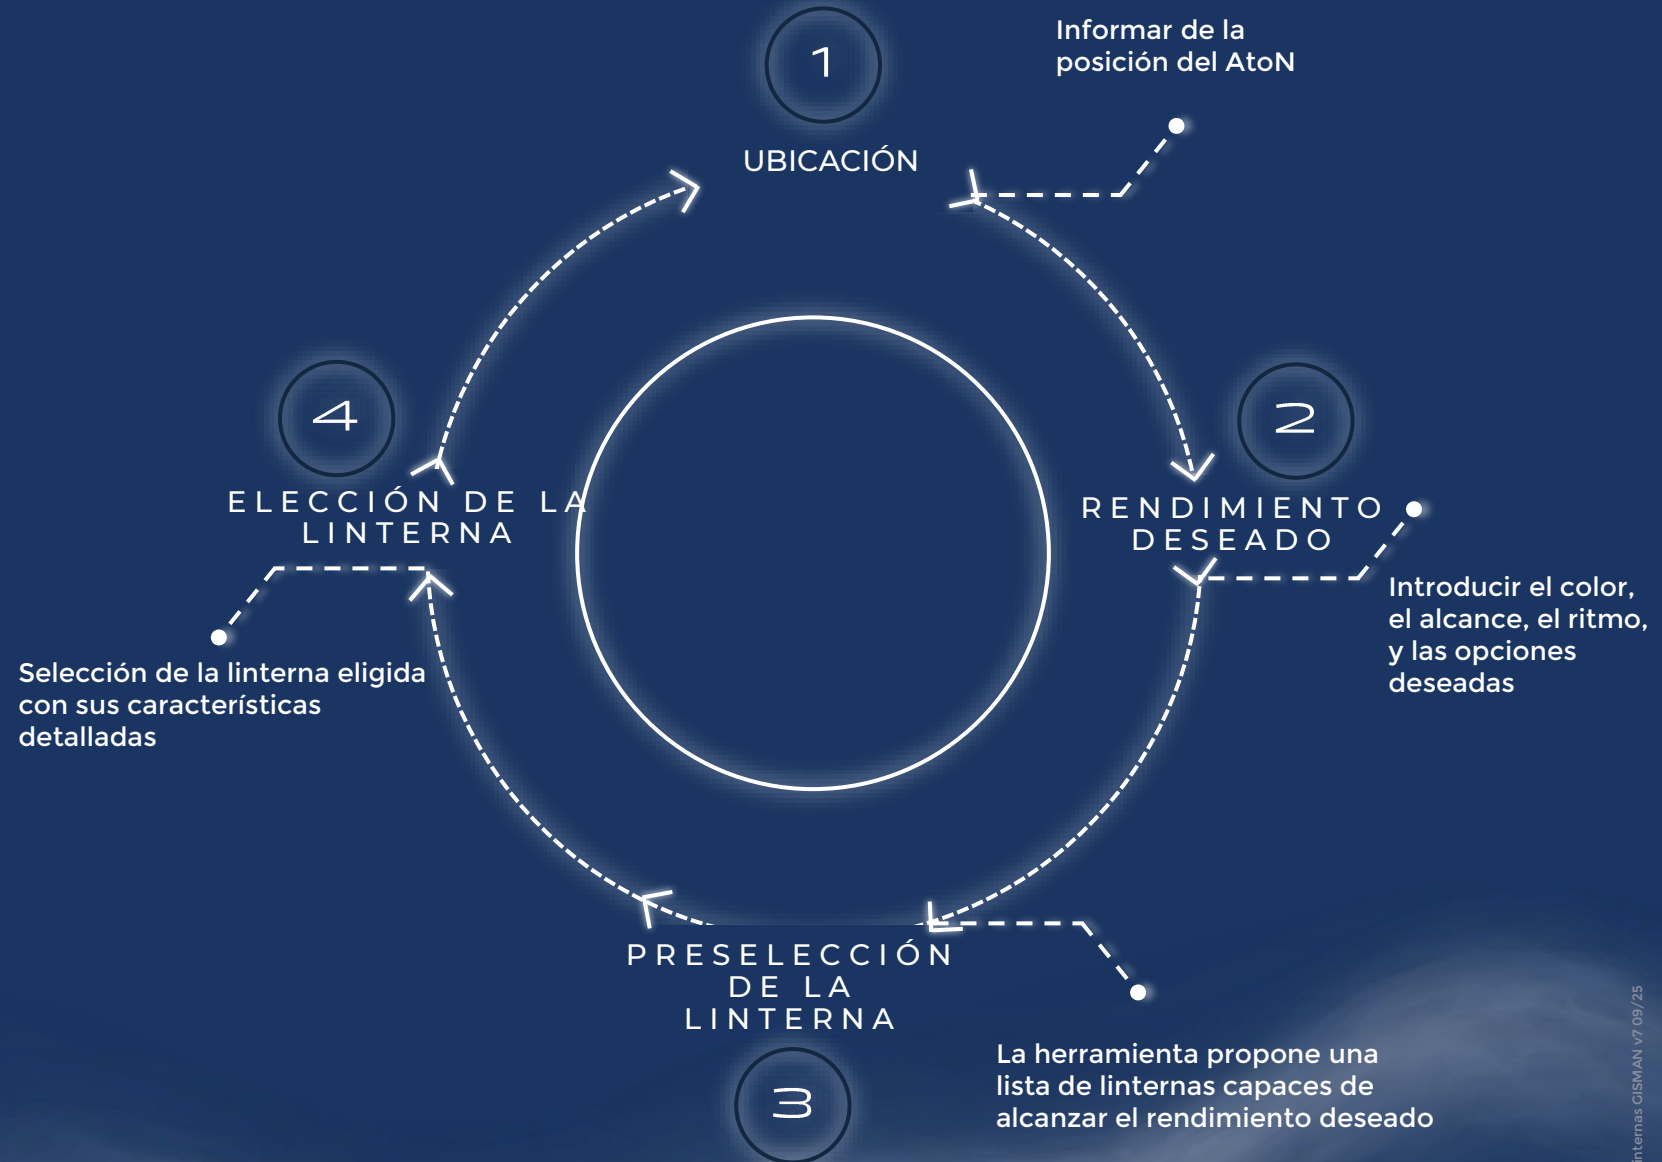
1

UBICACIÓN

Informar de la posición del AtoN

2

RENDIMIENTO DESEADO

Introducir el color, el alcance, el ritmo, y las opciones deseadas

PRESELECCIÓN DE LA LINTERNA

3

La herramienta propone una lista de linternas capaces de alcanzar el rendimiento deseado

4

ELECCIÓN DE LA LINTERNA

Selección de la linterna eligida con sus características detalladas

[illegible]nternas GISMAN v7 09/25